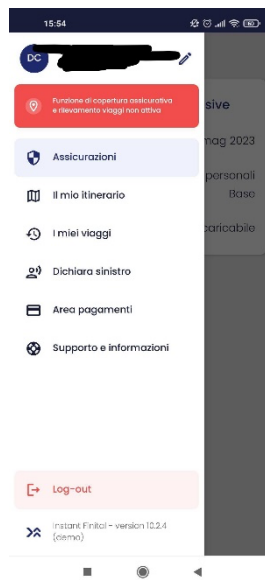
15:54

DC

Funzione di copertura assicurativa e rilevamento viaggi non attiva

Assicurazioni

Il mio itinerario

I miei viaggi

Dichiara sinistro

Area pagamenti

Supporto e informazioni

Log-out

Instant Finitel - version 10.2.4 (demo)

sive

mag 2023

personali
Base

caricabile